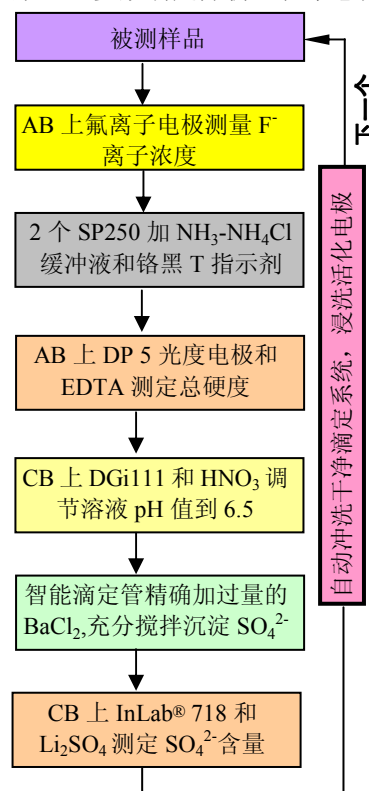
被测样品

AB 上氟离子电极测量 F$^-$ 离子浓度

2 个 SP250 加 $NH_3$-$NH_4Cl$ 缓冲液和铬黑 T 指示剂

AB 上 DP 5 光度电极和 EDTA 测定总硬度

CB 上 DGi111 和 $HNO_3$ 调节溶液 pH 值到 6.5

智能滴定管精确加过量的 $BaCl_2$,充分搅拌沉淀 $SO_4^{2-}$

CB 上 InLab® 718 和 $Li_2SO_4$ 测定 $SO_4^{2-}$含量

自动冲洗干净滴定系统，浸洗活化电极

下一个